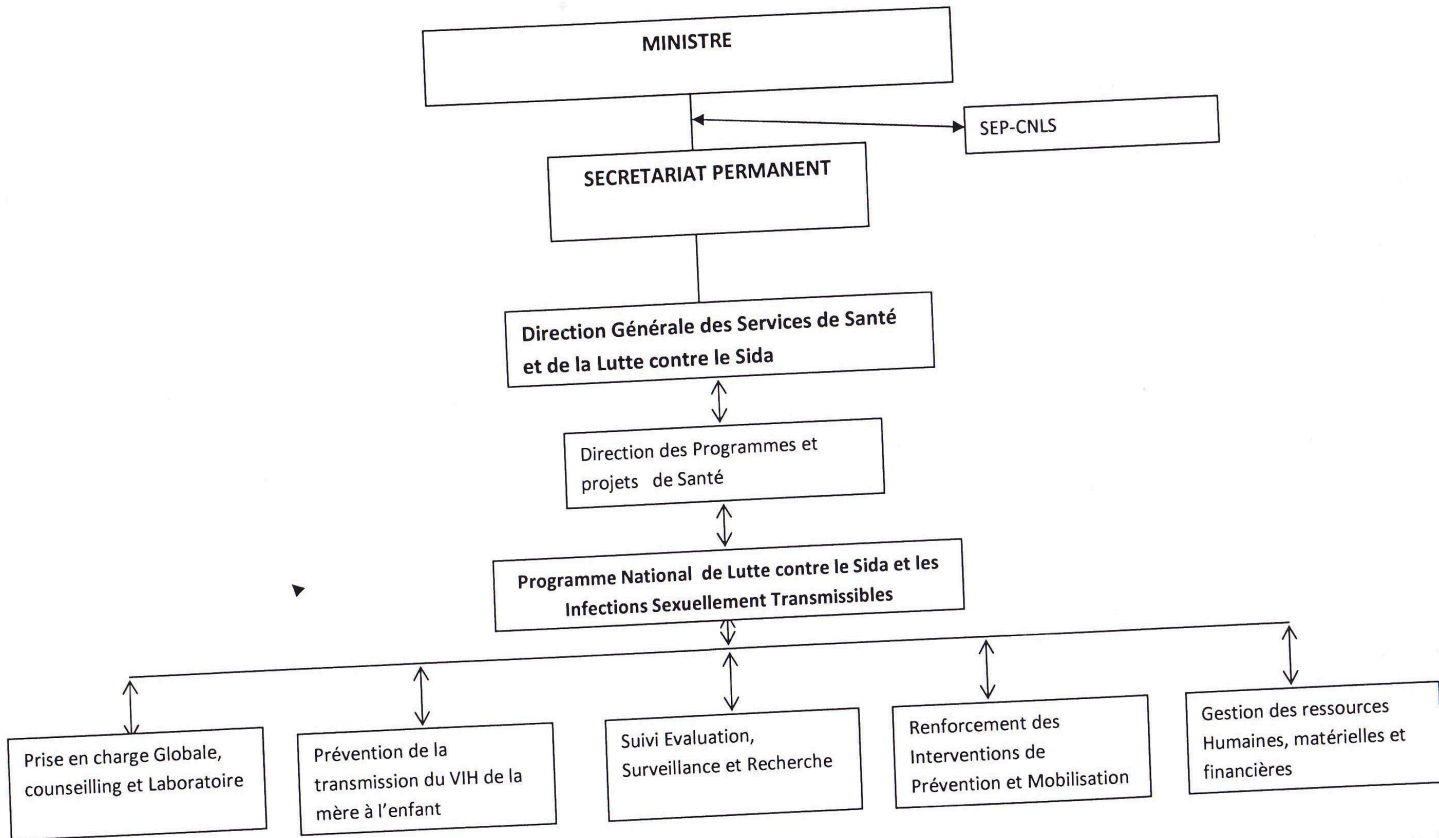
MINISTRE

SEP-CNLS

SECRETARIAT PERMANENT

Direction Générale des Services de Santé et de la Lutte contre le Sida

Direction des Programmes et projets de Santé

Programme National de Lutte contre le Sida et les Infections Sexuellement Transmissibles

Prise en charge Globale, counseilling et Laboratoire

Prévention de la transmission du VIH de la mère à l'enfant

Suivi Evaluation, Surveillance et Recherche

Renforcement des Interventions de Prévention et Mobilisation

Gestion des ressources Humaines, matérielles et financières